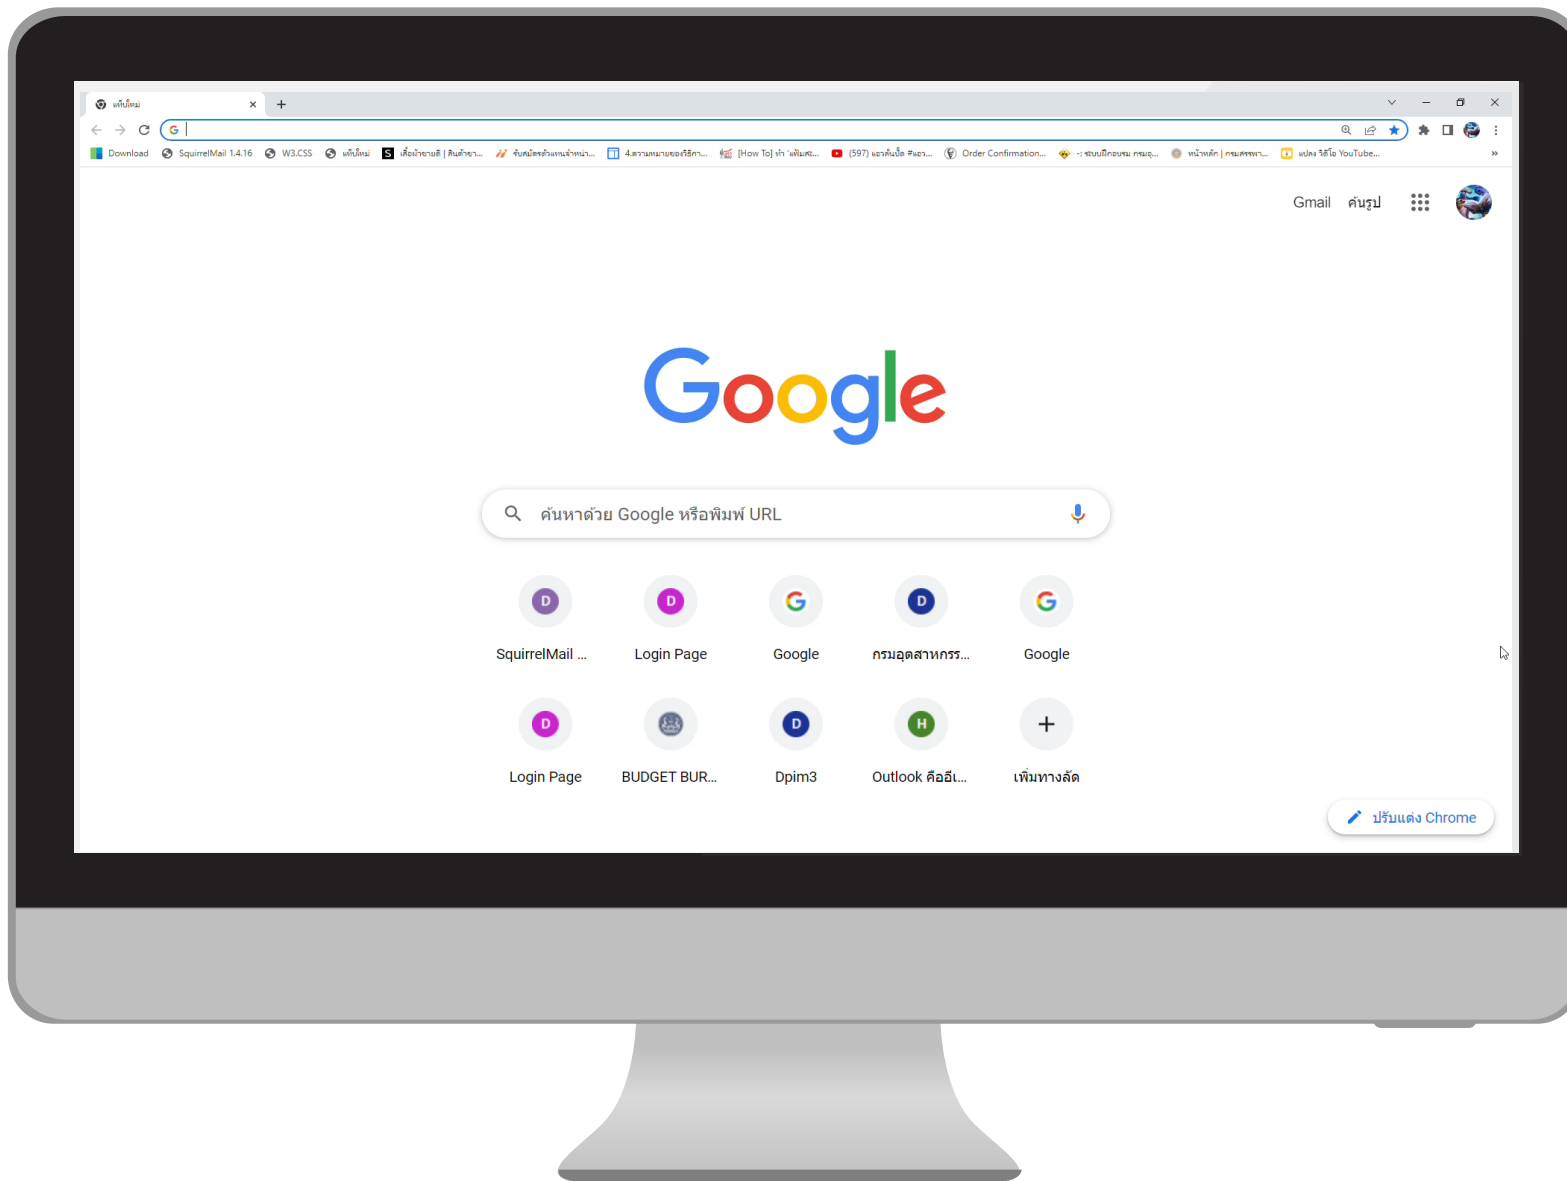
แท็บใหม่

Download SquirrelMail 1.4.16 W3.CSS แท็บใหม่ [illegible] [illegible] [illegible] [How To] ทำ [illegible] (597) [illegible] Order Confirmation... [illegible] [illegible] แปลง วิดีโอ YouTube...

Gmail ค้นรูป

Google

ค้นหาด้วย Google หรือพิมพ์ URL

D SquirrelMail ...
D Login Page
Google
D กรมอุตสาหกรร...
Google
D Login Page
BUDGET BUR...
D Dpim3
H Outlook คืออี...
+ เพิ่มทางลัด

ปรับแต่ง Chrome